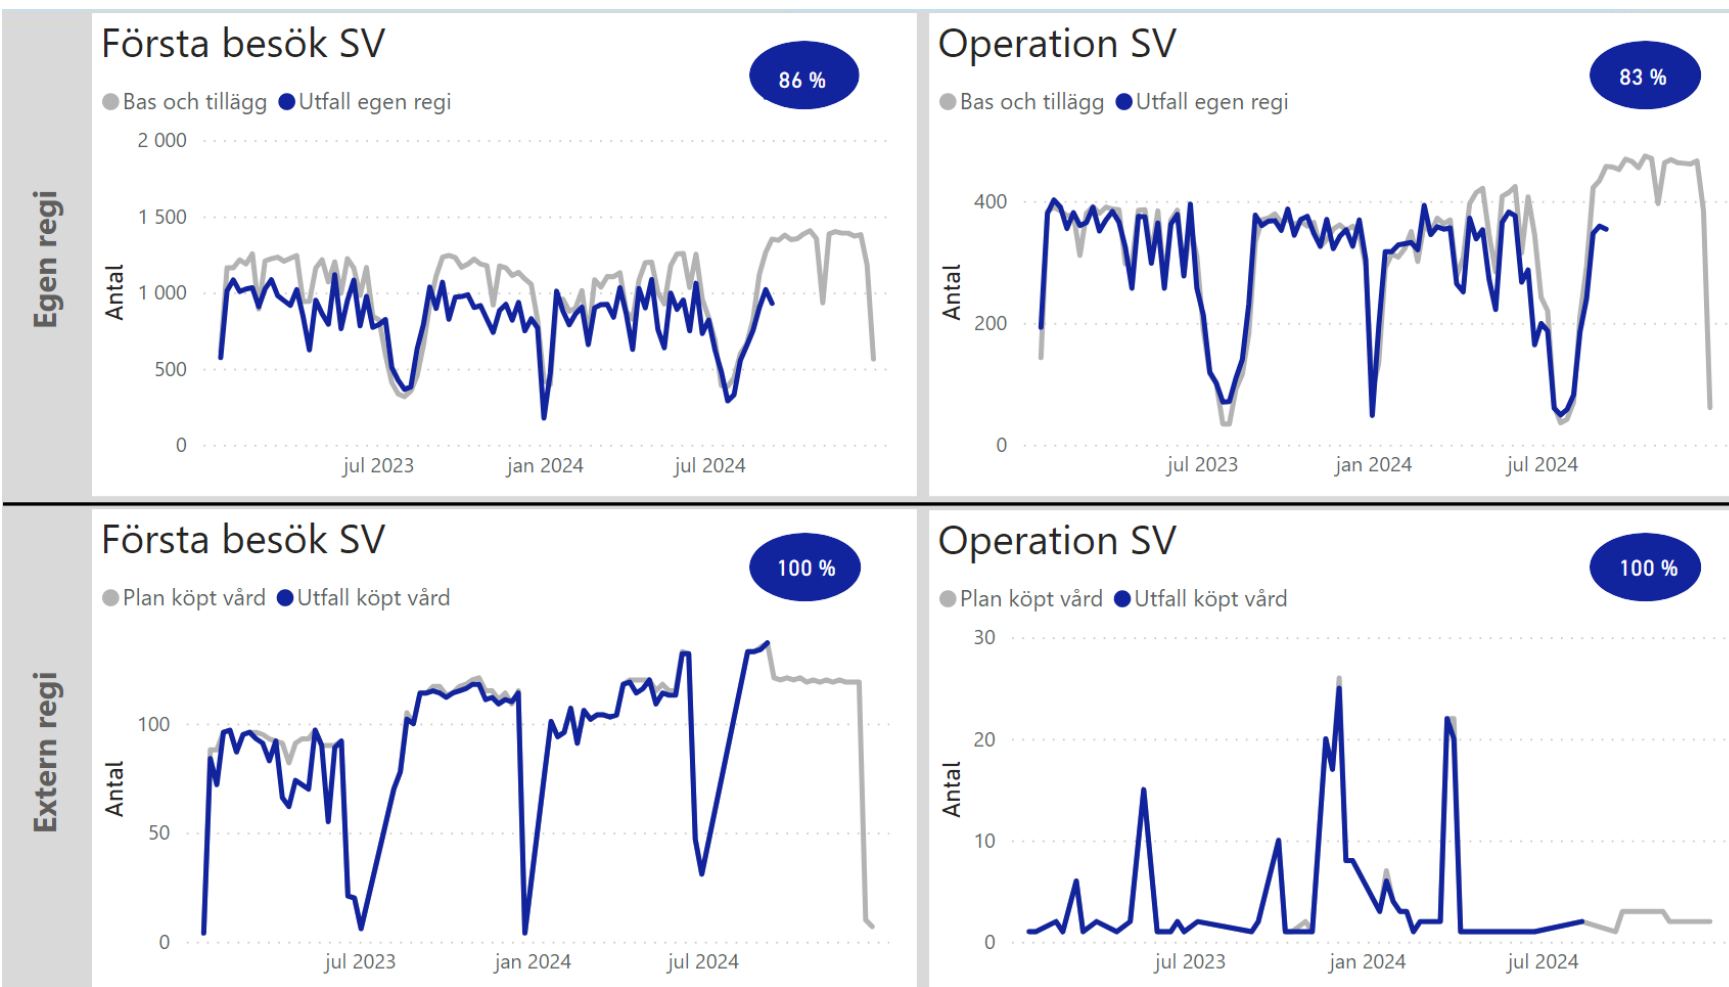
Egen regi

Första besök SV

86 %

Bas och tillägg Utfall egen regi

Antal

2 000
1 500
1 000
500
0

jul 2023 jan 2024 jul 2024

Operation SV

83 %

Bas och tillägg Utfall egen regi

Antal

400
200
0

jul 2023 jan 2024 jul 2024

Extern regi

Första besök SV

100 %

Plan köpt vård Utfall köpt vård

Antal

100
50
0

jul 2023 jan 2024 jul 2024

Operation SV

100 %

Plan köpt vård Utfall köpt vård

Antal

30
20
10
0

jul 2023 jan 2024 jul 2024